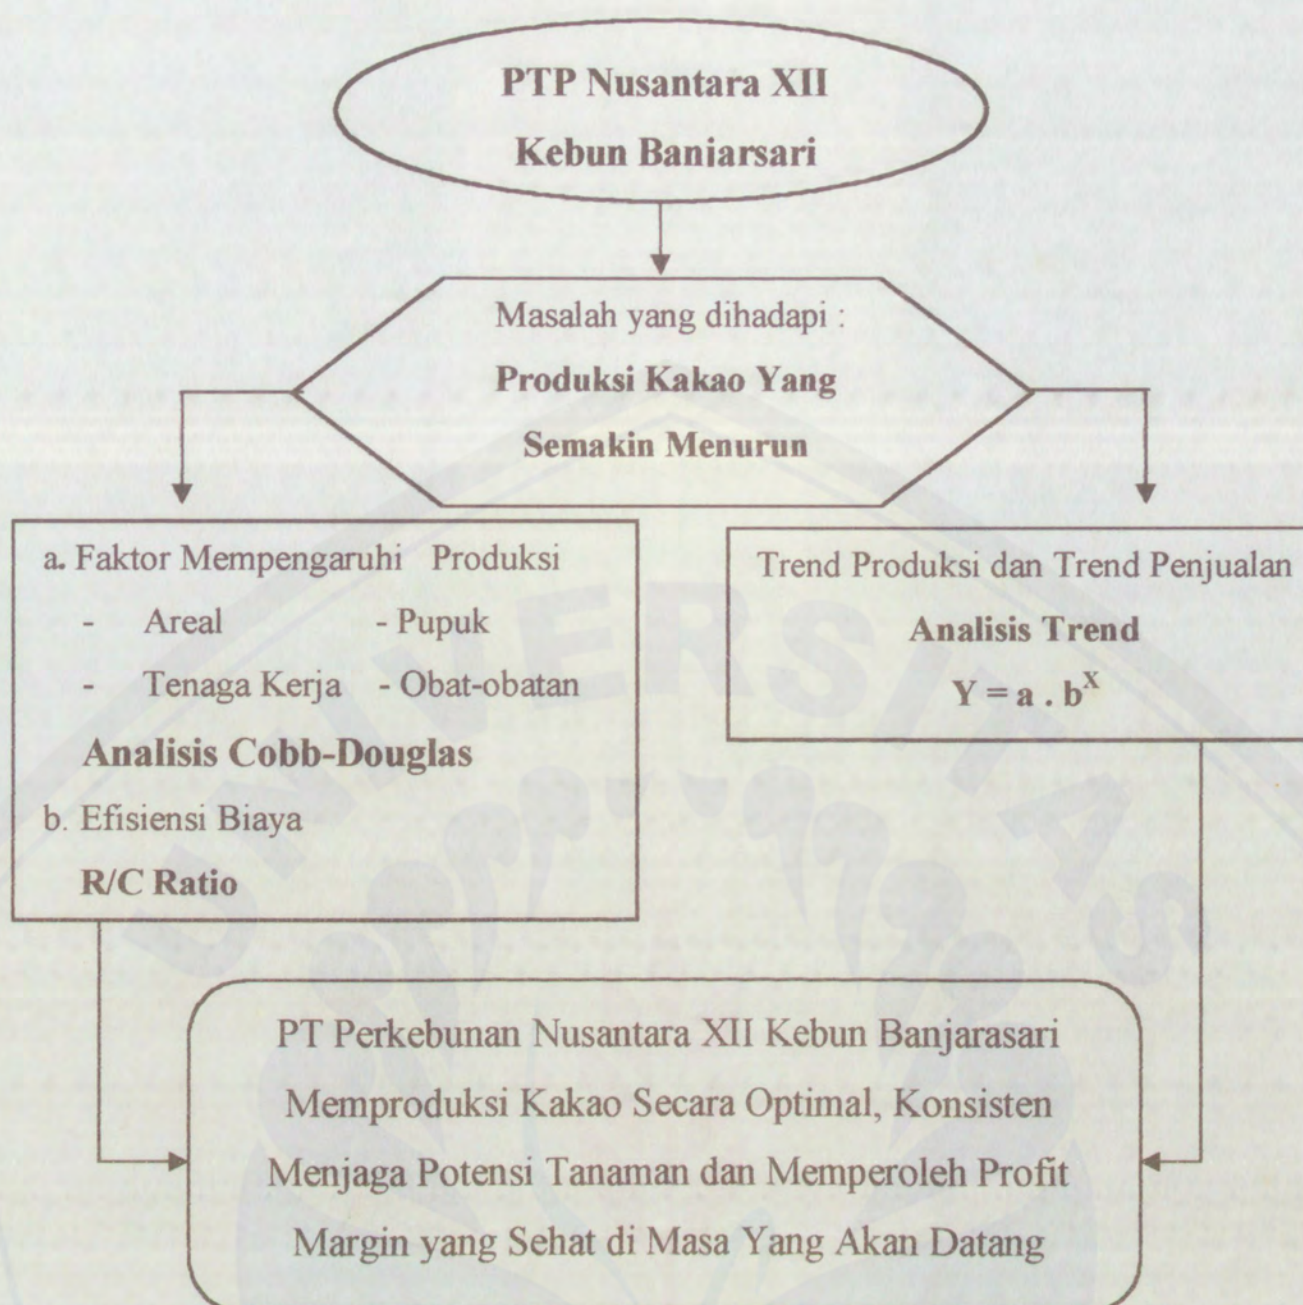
PTP Nusantara XII
Kebun Banjarsari

Masalah yang dihadapi :
Produksi Kakao Yang Semakin Menurun

a. Faktor Mempengaruhi Produksi
- Areal - Pupuk
- Tenaga Kerja - Obat-obatan
Analisis Cobb-Douglas
b. Efisiensi Biaya
R/C Ratio

Trend Produksi dan Trend Penjualan
Analisis Trend
$Y = a . b^X$

PT Perkebunan Nusantara XII Kebun Banjarasari Memproduksi Kakao Secara Optimal, Konsisten Menjaga Potensi Tanaman dan Memperoleh Profit Margin yang Sehat di Masa Yang Akan Datang